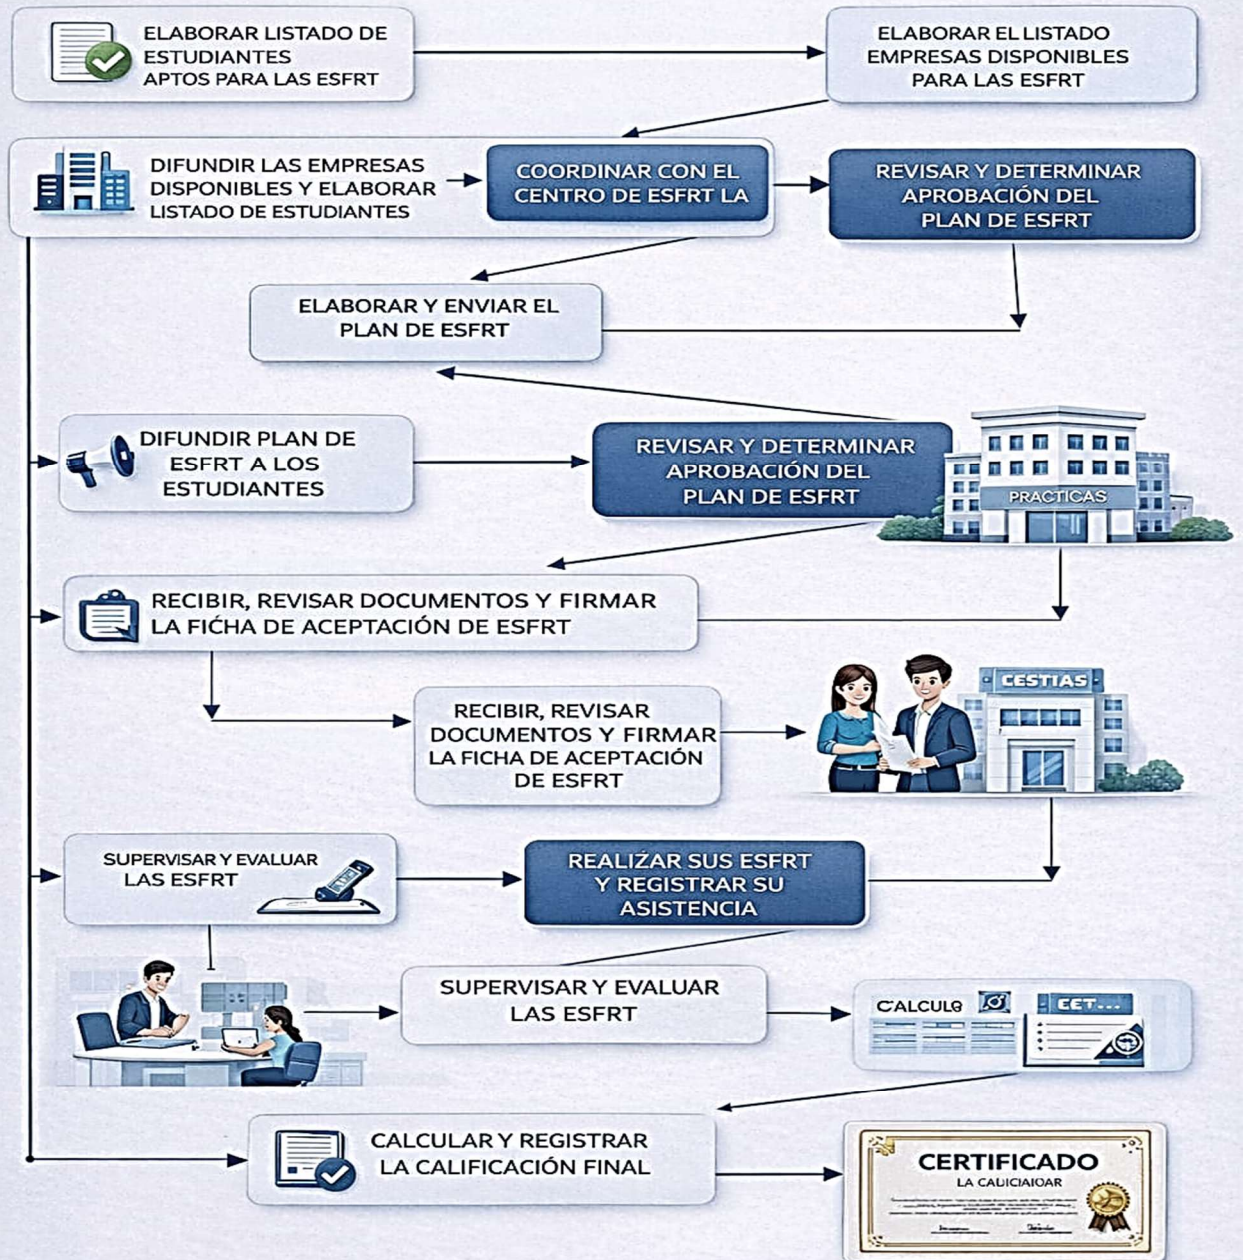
ELABORAR LISTADO DE ESTUDIANTES APTOS PARA LAS ESFRT

ELABORAR EL LISTADO EMPRESAS DISPONIBLES PARA LAS ESFRT

DIFUNDIR LAS EMPRESAS DISPONIBLES Y ELABORAR LISTADO DE ESTUDIANTES

COORDINAR CON EL CENTRO DE ESFRT LA

REVISAR Y DETERMINAR APROBACIÓN DEL PLAN DE ESFRT

ELABORAR Y ENVIAR EL PLAN DE ESFRT

DIFUNDIR PLAN DE ESFRT A LOS ESTUDIANTES

REVISAR Y DETERMINAR APROBACIÓN DEL PLAN DE ESFRT

PRACTICAS

RECIBIR, REVISAR DOCUMENTOS Y FIRMAR LA FIĆHA DE ACEPTACIÓN DE ESFRT

RECIBIR, REVISAR DOCUMENTOS Y FIRMAR LA FICHA DE ACEPTACIÓN DE ESFRT

CESTIAS

SUPERVISAR Y EVALUAR LAS ESFRT

REALIŹAR SUS ESFRT Y REGISTRAR SU ASISTENCIA

SUPERVISAR Y EVALUAR LAS ESFRT

CALCULO

CET...

CALCULAR Y REGISTRAR LA CALIFICACIÓN FINAL

CERTIFICADO

LA CALICIAIOAR